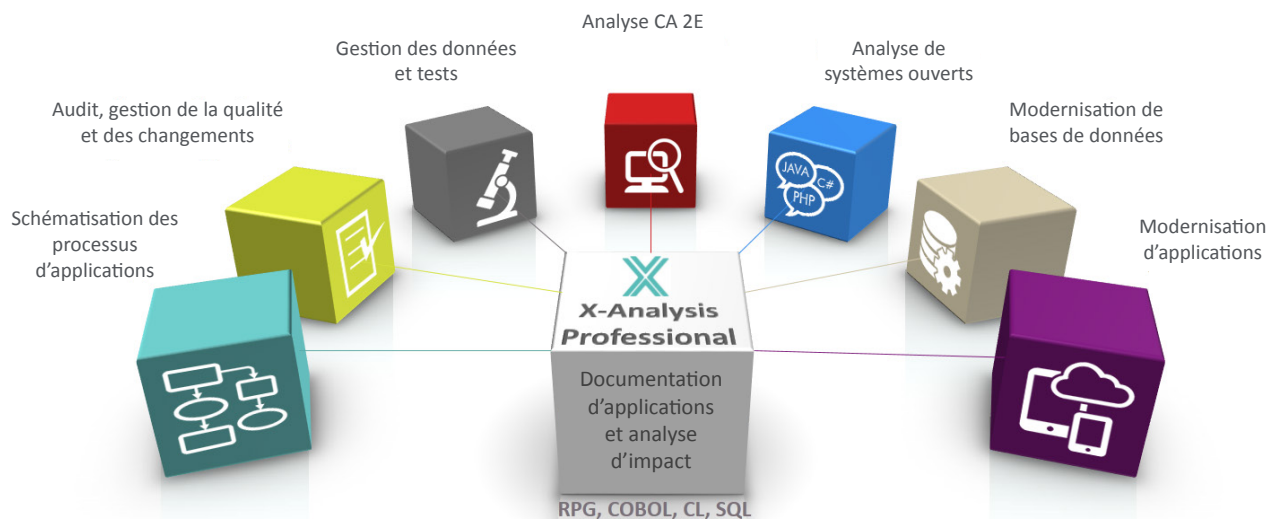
Analyse CA 2E

Gestion des données et tests

Analyse de systèmes ouverts

Audit, gestion de la qualité et des changements

Modernisation de bases de données

Schématisation des processus d'applications

JAVA
C#
PHP

Modernisation d'applications

X-Analysis Professional

Documentation d'applications et analyse d'impact

RPG, COBOL, CL, SQL